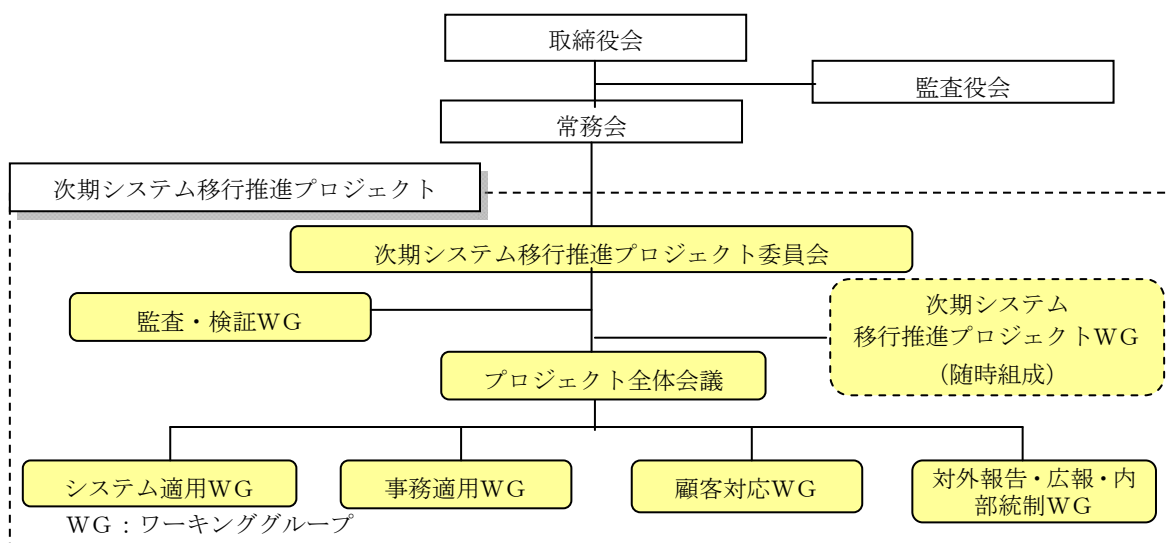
取締役会

監査役会

常務会

次期システム移行推進プロジェクト

次期システム移行推進プロジェクト委員会

監査・検証WG

次期システム
移行推進プロジェクトWG
（随時組成）

プロジェクト全体会議

システム適用WG

事務適用WG

顧客対応WG

対外報告・広報・内部統制WG

WG：ワーキンググループ